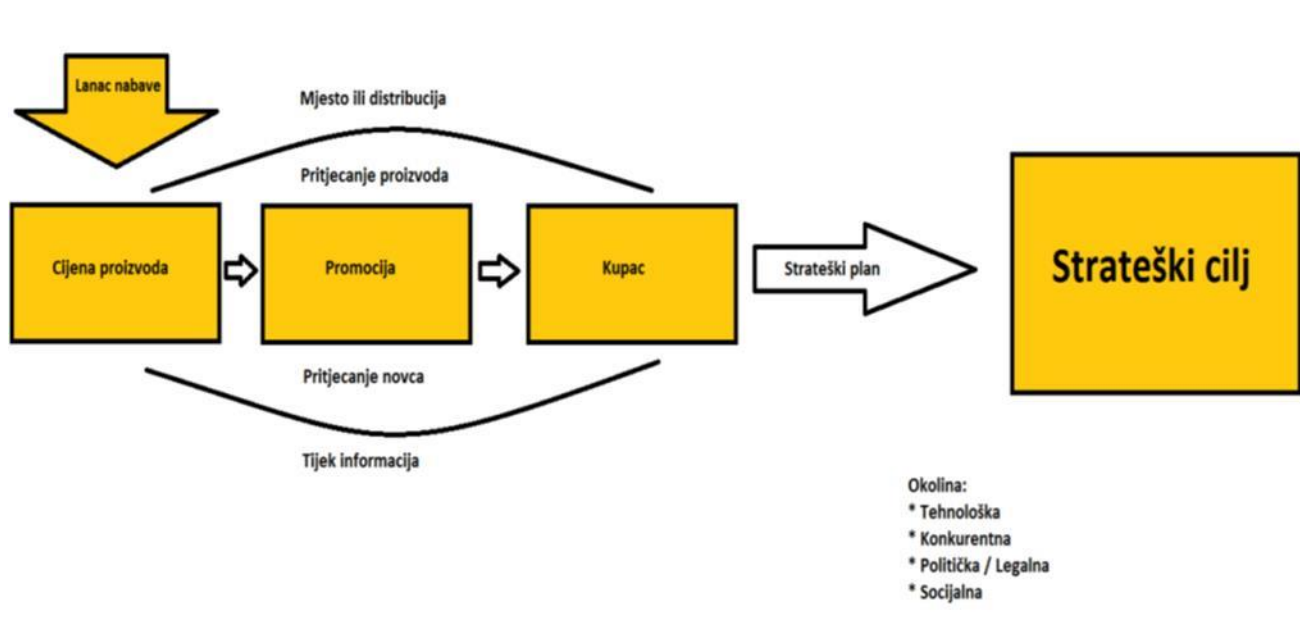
Lanac nabave

Mjesto ili distribucija

Pritjecanje proizvoda

Cijena proizvoda

Promocija

Kupac

Strateški plan

Strateški cilj

Pritjecanje novca

Tijek informacija

Okolina:
* Tehnološka
* Konkurentna
* Politička / Legalna
* Socijalna